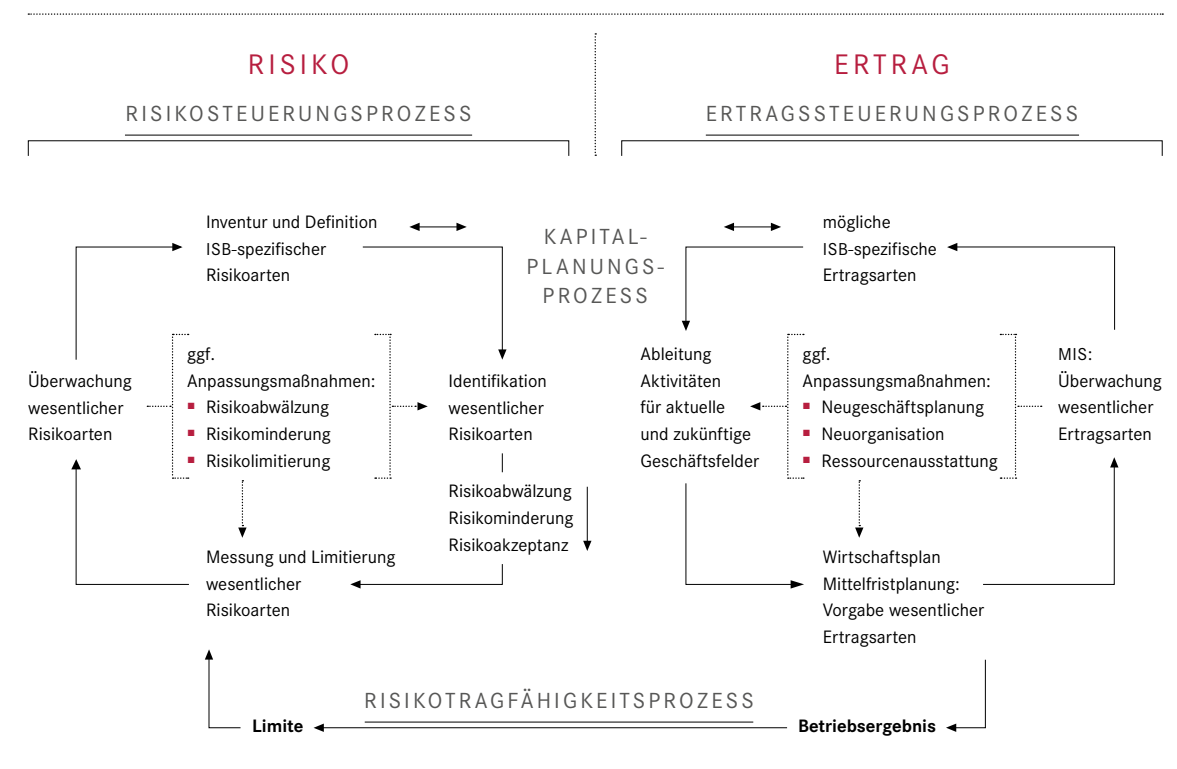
RISIKO

RISIKOSTEUERUNGSPROZESS

ERTRAG

ERTRAGSSTEUERUNGSPROZESS

Inventur und Definition ISB-spezifischer Risikoarten

KAPITAL-PLANUNGS-PROZESS

mögliche ISB-spezifische Ertragsarten

Überwachung wesentlicher Risikoarten

ggf. Anpassungsmaßnahmen:
- Risikoabwälzung
- Risikominderung
- Risikolimitierung

Identifikation wesentlicher Risikoarten

Risikoabwälzung
Risikominderung
Risikoakzeptanz

Messung und Limitierung wesentlicher Risikoarten

Ableitung Aktivitäten für aktuelle und zukünftige Geschäftsfelder

ggf. Anpassungsmaßnahmen:
- Neugeschäftsplanung
- Neuorganisation
- Ressourcenausstattung

MIS: Überwachung wesentlicher Ertragsarten

Wirtschaftsplan
Mittelfristplanung:
Vorgabe wesentlicher Ertragsarten

RISIKOTRAGFÄHIGKEITSPROZESS

**Limite**

**Betriebsergebnis**